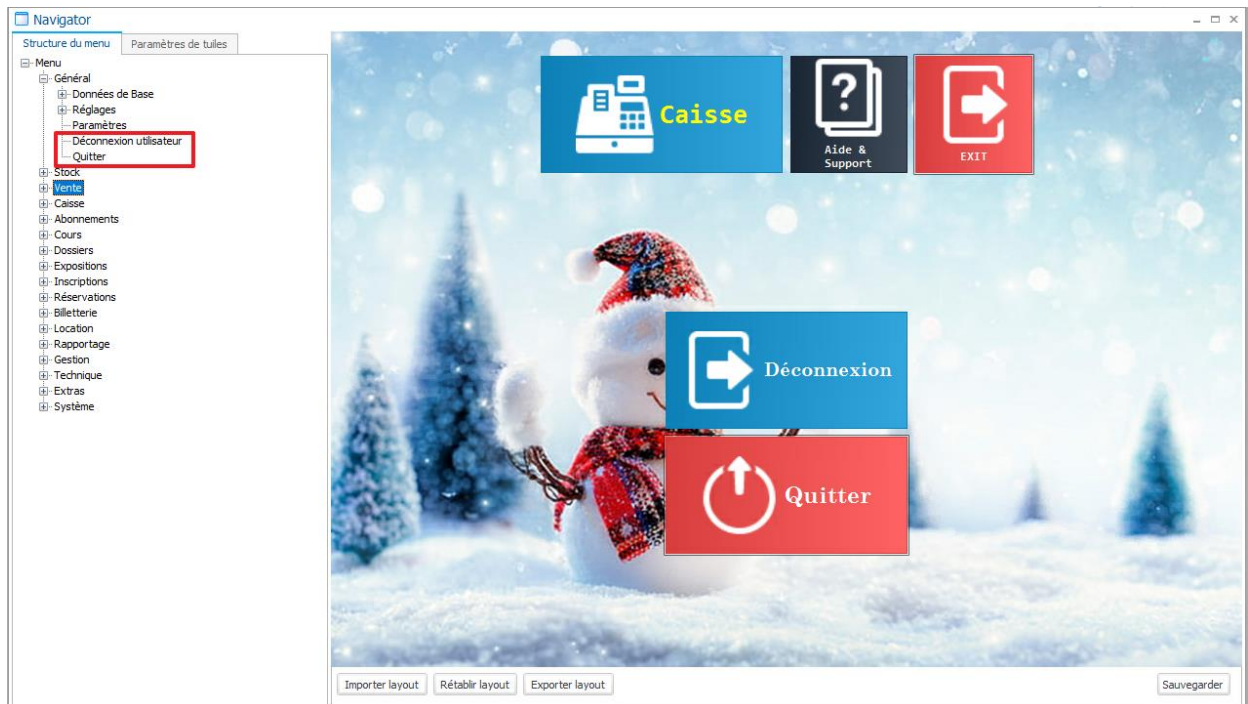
Navigator

Structure du menu
Paramètres de tuiles

Menu
Général
Données de Base
Réglages
Paramètres
Déconnexion utilisateur
Quitter
Stock
Vente
Caisse
Abonnements
Cours
Dossiers
Expositions
Inscriptions
Réservations
Billetterie
Location
Rapportage
Gestion
Technique
Extras
Système

Caisse
Aide & Support
EXIT

Déconnexion
Quitter

Importer layout
Rétablir layout
Exporter layout
Sauvegarder